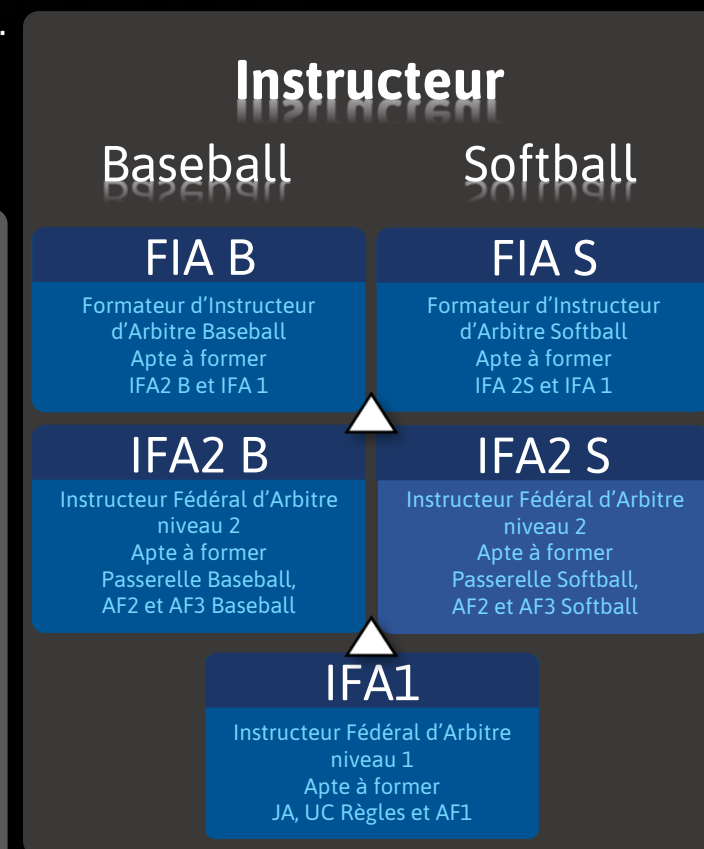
Instructeur

Baseball

Softball

FIA B

Formateur d'Instructeur d'Arbitre Baseball
Apte à former
IFA2 B et IFA 1

FIA S

Formateur d'Instructeur d'Arbitre Softball
Apte à former
IFA 2S et IFA 1

IFA2 B

Instructeur Fédéral d'Arbitre niveau 2
Apte à former
Passerelle Baseball, AF2 et AF3 Baseball

IFA2 S

Instructeur Fédéral d'Arbitre niveau 2
Apte à former
Passerelle Softball, AF2 et AF3 Softball

IFA1

Instructeur Fédéral d'Arbitre niveau 1
Apte à former
JA, UC Règles et AF1